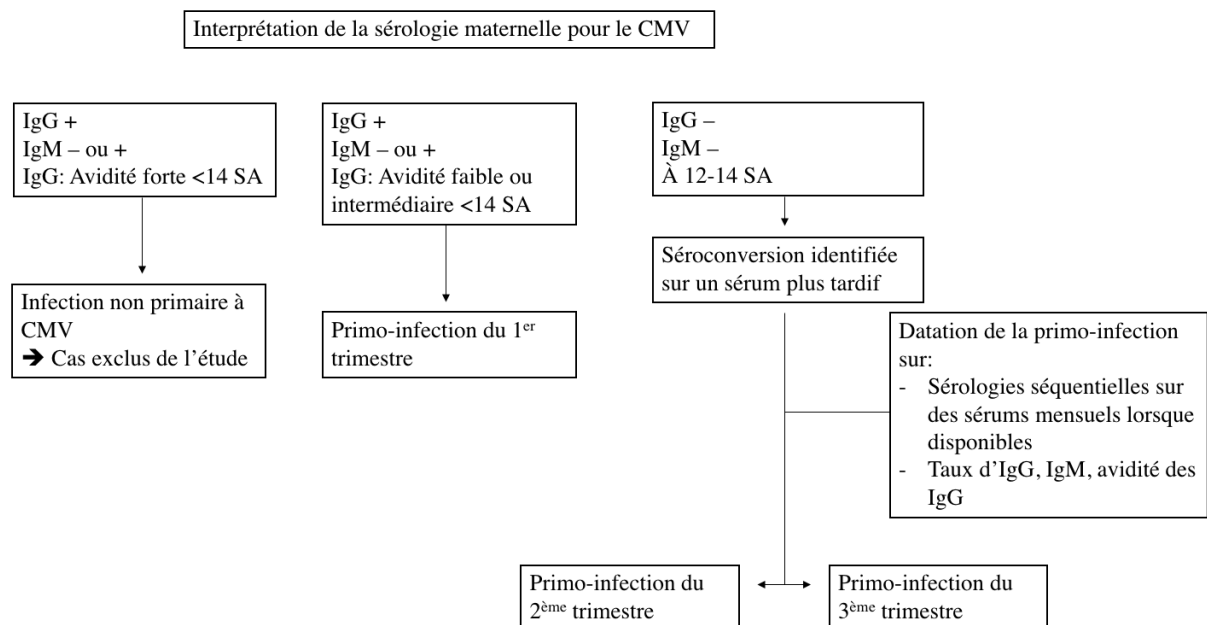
Interprétation de la sérologie maternelle pour le CMV

IgG +
IgM – ou +
IgG: Avidité forte <14 SA

Infection non primaire à CMV
➔ Cas exclus de l'étude

IgG +
IgM – ou +
IgG: Avidité faible ou intermédiaire <14 SA

Primo-infection du 1$^{er}$ trimestre

IgG –
IgM –
À 12-14 SA

Séroconversion identifiée sur un sérum plus tardif

Datation de la primo-infection sur:
- Sérologies séquentielles sur des sérums mensuels lorsque disponibles
- Taux d'IgG, IgM, avidité des IgG

Primo-infection du 2$^{ème}$ trimestre

Primo-infection du 3$^{ème}$ trimestre